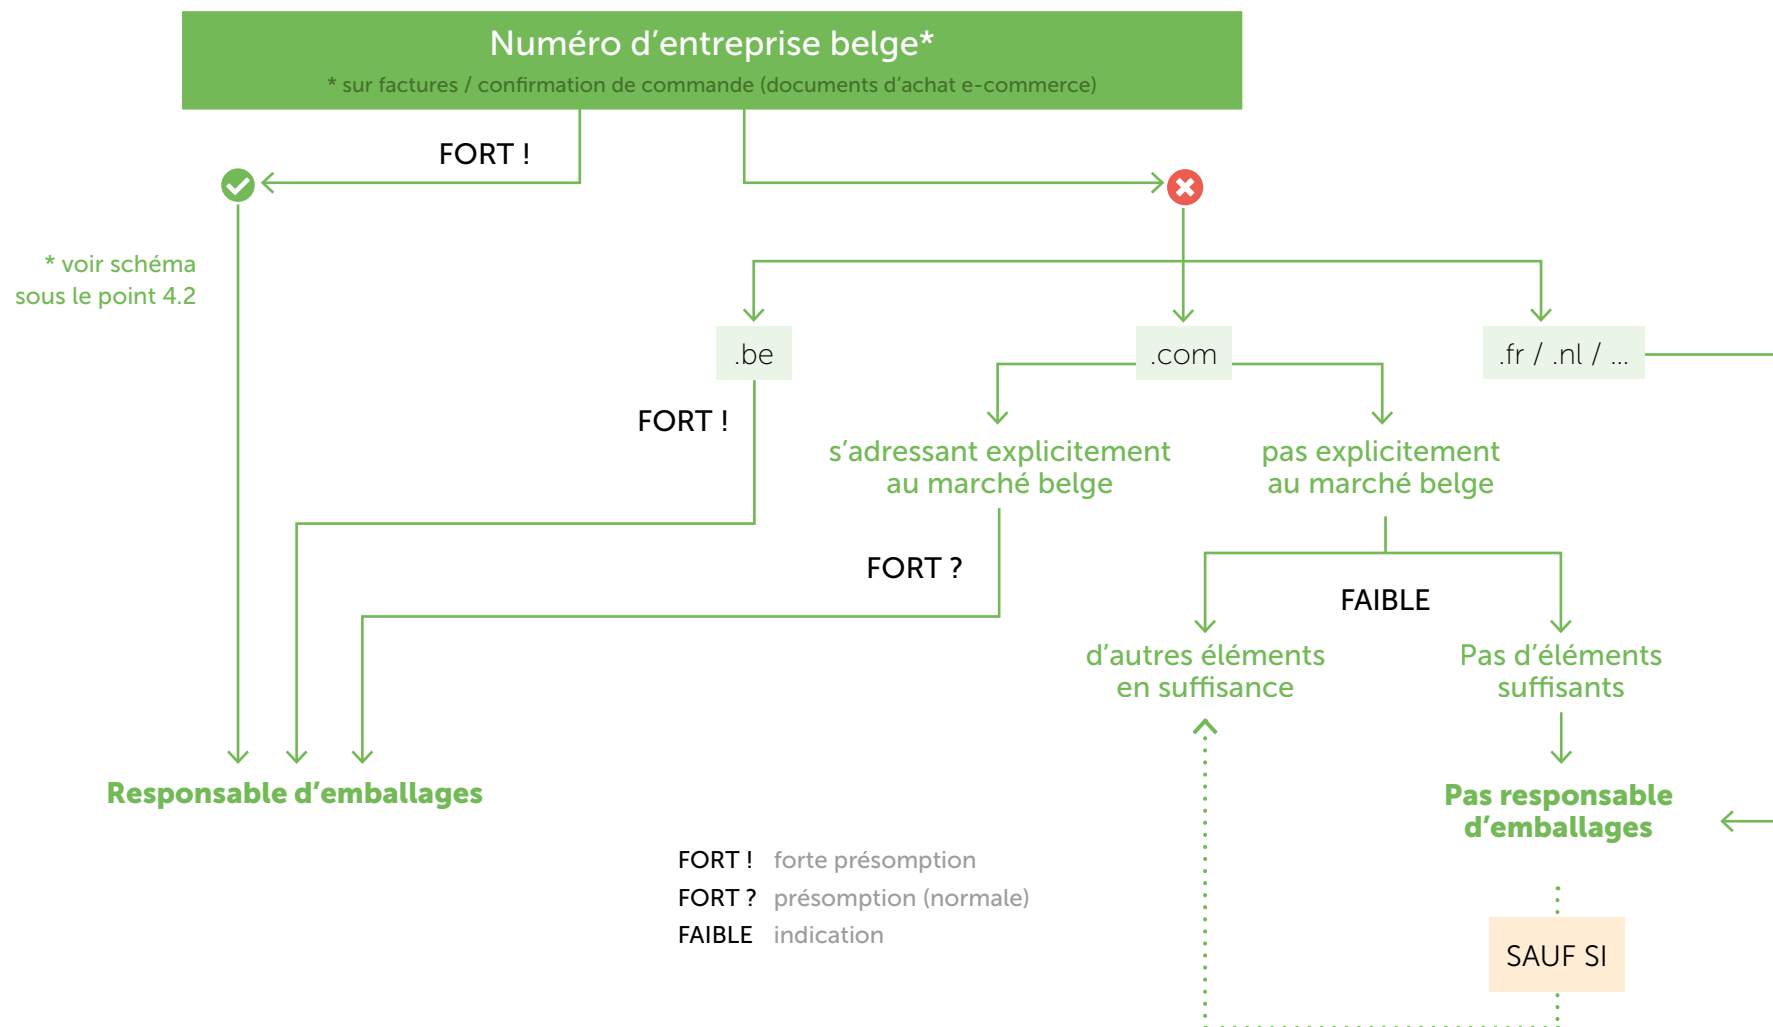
Numéro d'entreprise belge*
* sur factures / confirmation de commande (documents d'achat e-commerce)

FORT !

* voir schéma sous le point 4.2

.be

.com

.fr / .nl / ...

FORT !

s'adressant explicitement au marché belge

pas explicitement au marché belge

FORT ?

FAIBLE

d'autres éléments en suffisance

Pas d'éléments suffisants

Responsable d'emballages

Pas responsable d'emballages

FORT ! forte présomption
FORT ? présomption (normale)
FAIBLE indication

SAUF SI